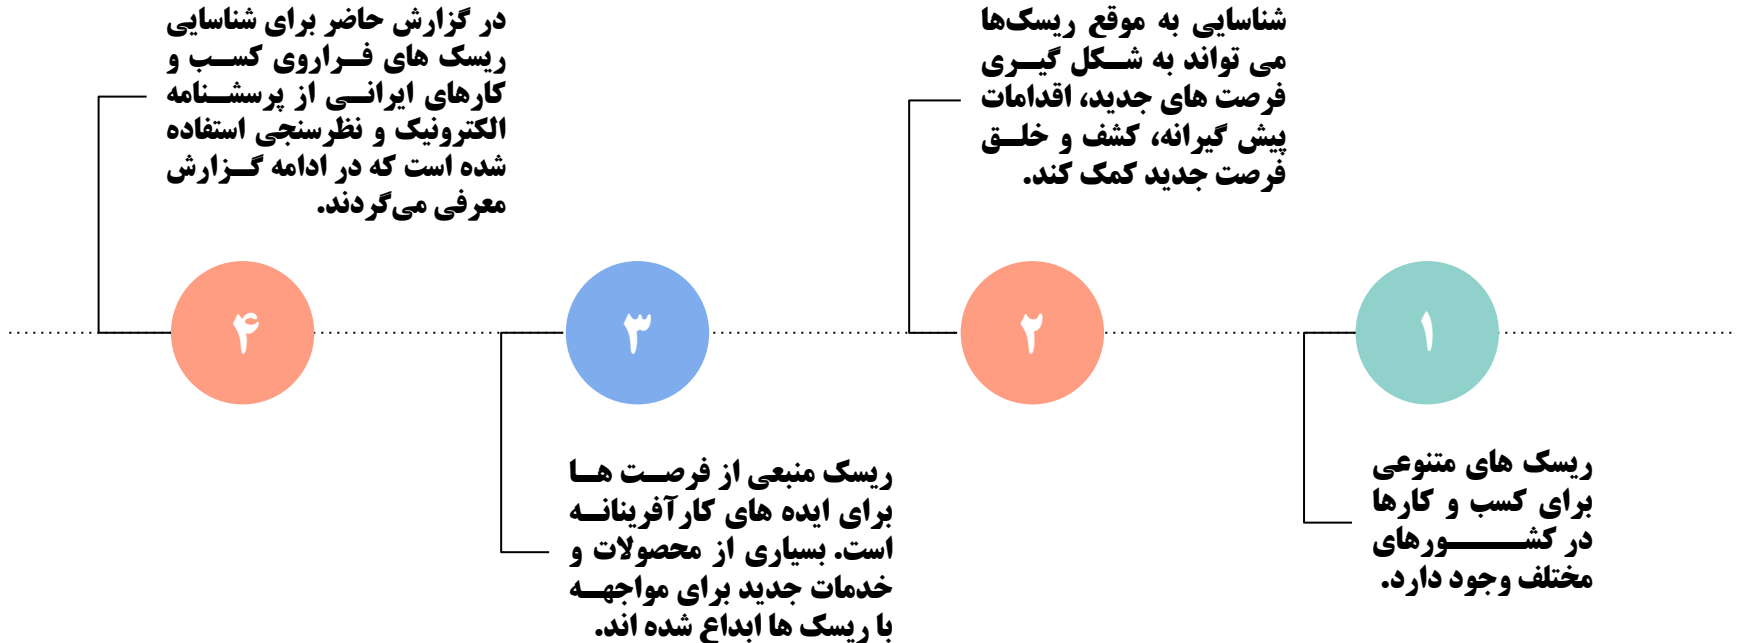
۱

ریسک های متنوعی برای کسب و کارها در کشورهای مختلف وجود دارد.

۲

شناسایی به موقع ریسک‌ها می تواند به شکل گیری فرصت های جدید، اقدامات پیش گیرانه، کشف و خلق فرصت جدید کمک کند.

۳

ریسک منبعی از فرصت ها برای ایده های کارآفرینانه است. بسیاری از محصولات و خدمات جدید برای مواجهه با ریسک ها ابداع شده اند.

۴

در گزارش حاضر برای شناسایی ریسک های فراروی کسب و کارهای ایرانی از پرسشنامه الکترونیک و نظرسنجی استفاده شده است که در ادامه گزارش معرفی می‌گردند.